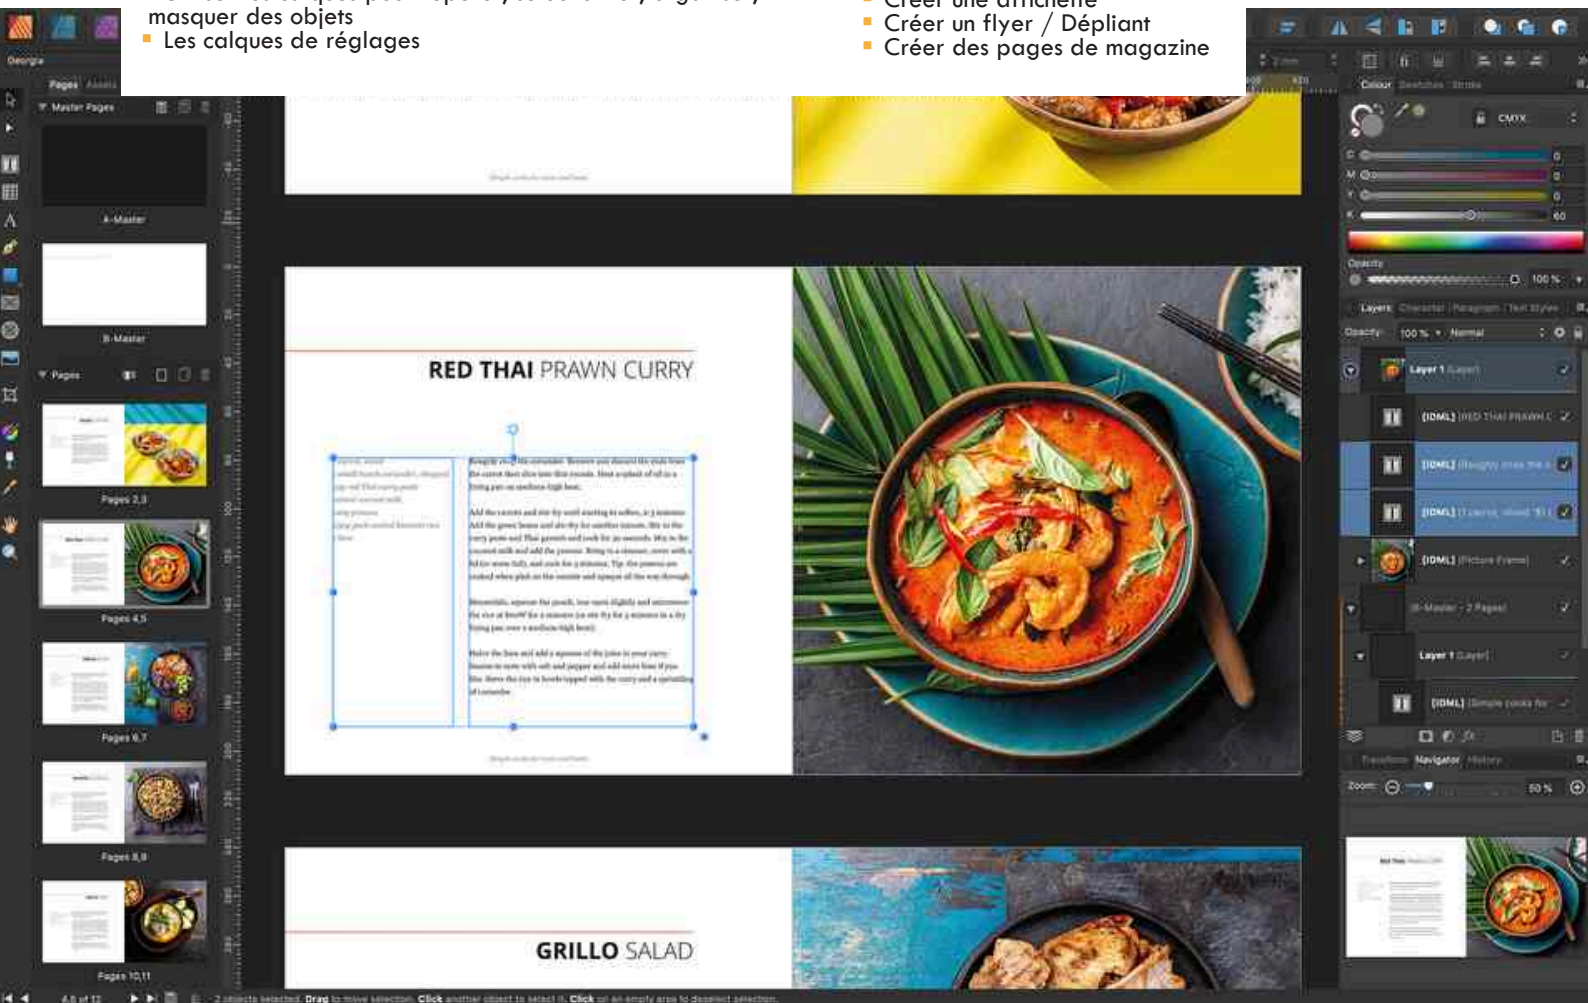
masquer des objets
Les calques de réglages

Créer une affichette
Créer un flyer / Dépliant
Créer des pages de magazine

Pages Assets
Master Pages
A-Master
B-Master
Pages
Pages 2,3
Pages 4,5
Pages 6,7
Pages 8,9
Pages 10,11

RED THAI PRAWN CURRY

GRILLO SALAD

Colour Swatches Stroke
CMYK
C 0
M 0
Y 0
K 60
Opacity 100 %
Layers Character Paragraph Text Styles
Opacity: 100 % Normal
Layer 1 (Layer)
[IDML] (RED THAI PRAWN C
[IDML]
[IDML]
[IDML] (Picture Frame)
B-Master - 2 Pages
Layer 1 (Layer)
[IDML] (Simple cooks for
Transform Navigator History
Zoom: 50 %

4,5 of 12
2 objects selected. Drag to move selection. Click another object to select it. Click on an empty area to deselect selection.